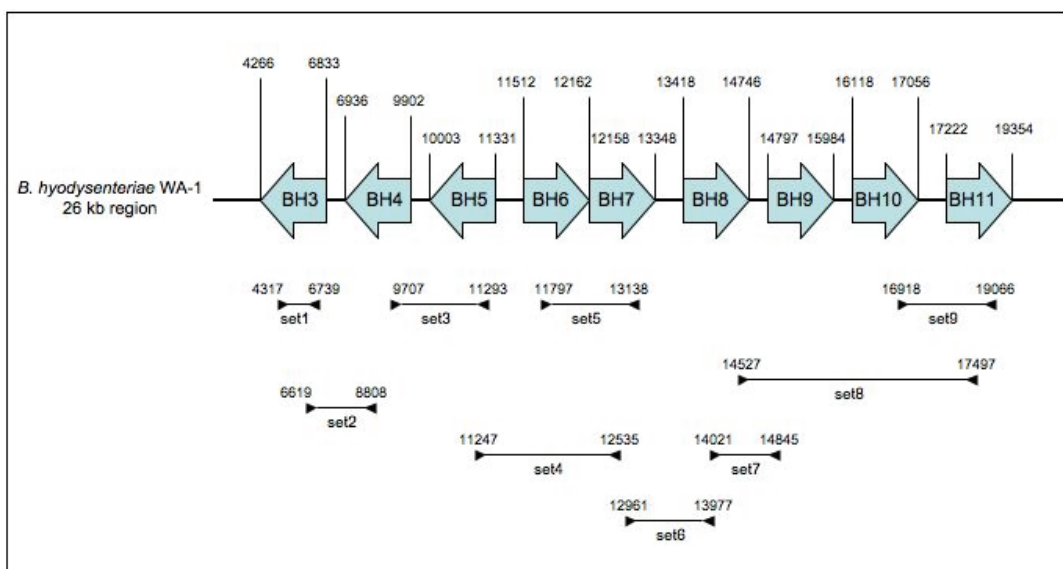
4266 6833 6936 9902 10003 11331 11512 12162 12158 13348 13418 14746 14797 15984 16118 17056 17222 19354

*B. hyodysenteriae* WA-1
26 kb region

BH3 BH4 BH5 BH6 BH7 BH8 BH9 BH10 BH11

4317 6739
set1

9707 11293
set3

11797 13138
set5

16918 19066
set9

14527 17497
set8

6619 8808
set2

11247 12535
set4

14021 14845
set7

12961 13977
set6